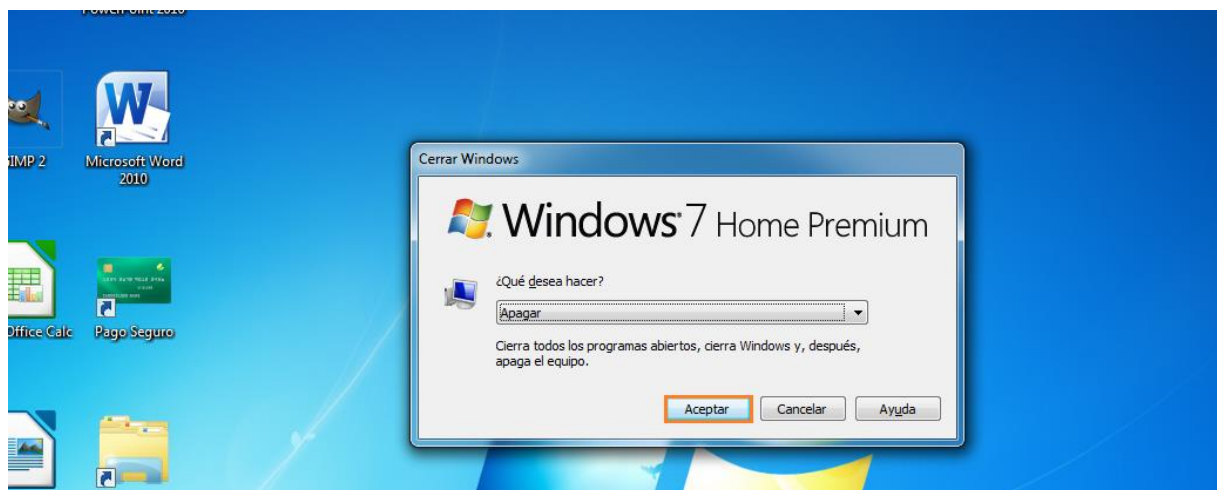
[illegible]

GIMP 2

Microsoft Word 2010

Office Calc

Pago Seguro

Cerrar Windows

Windows 7 Home Premium

¿Qué desea hacer?

Apagar

Cierra todos los programas abiertos, cierra Windows y, después, apaga el equipo.

Aceptar

Cancelar

Ayuda